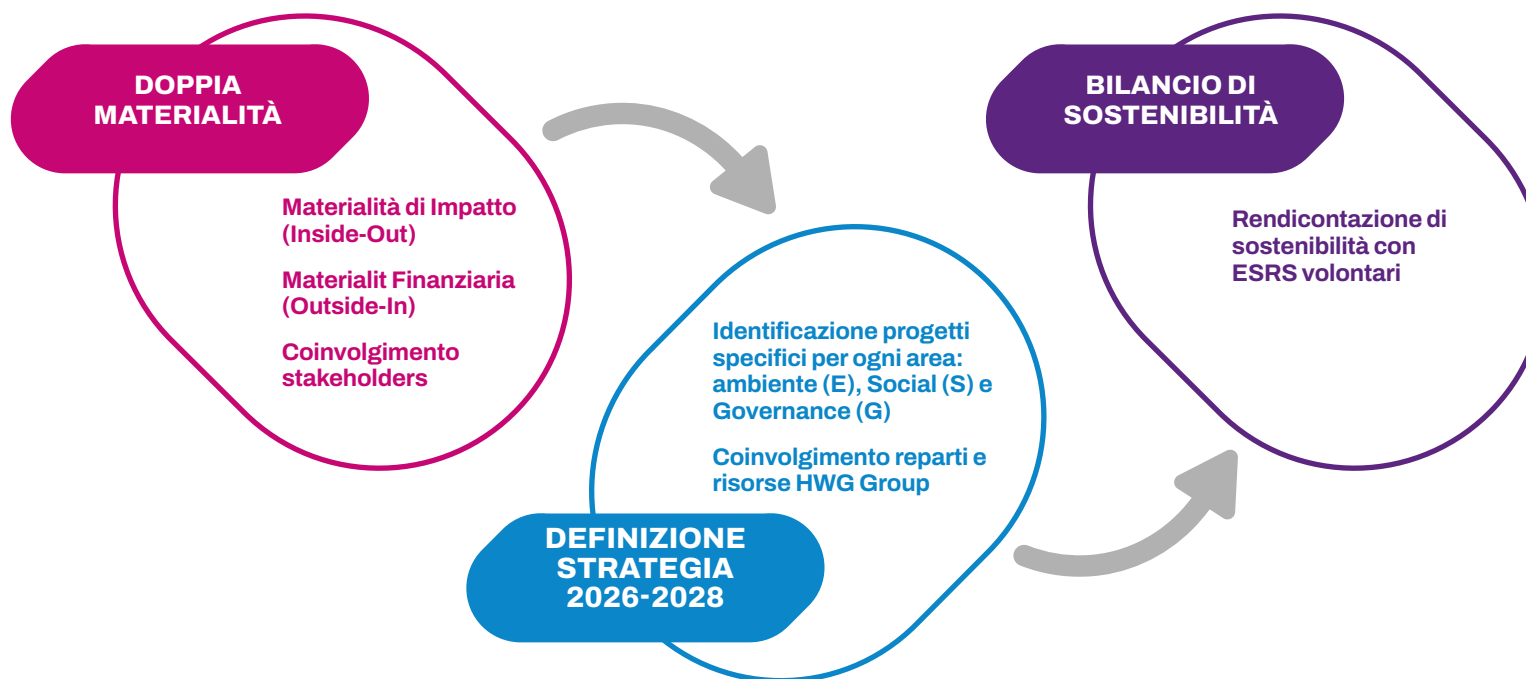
DOPPIA MATERIALITÀ

Materialità di Impatto (Inside-Out)

Materialit Finanziaria (Outside-In)

Coinvolgimento stakeholders

DEFINIZIONE STRATEGIA 2026-2028

Identificazione progetti specifici per ogni area: ambiente (E), Social (S) e Governance (G)

Coinvolgimento reparti e risorse HWG Group

BILANCIO DI SOSTENIBILITÀ

Rendicontazione di sostenibilità con ESRS volontari